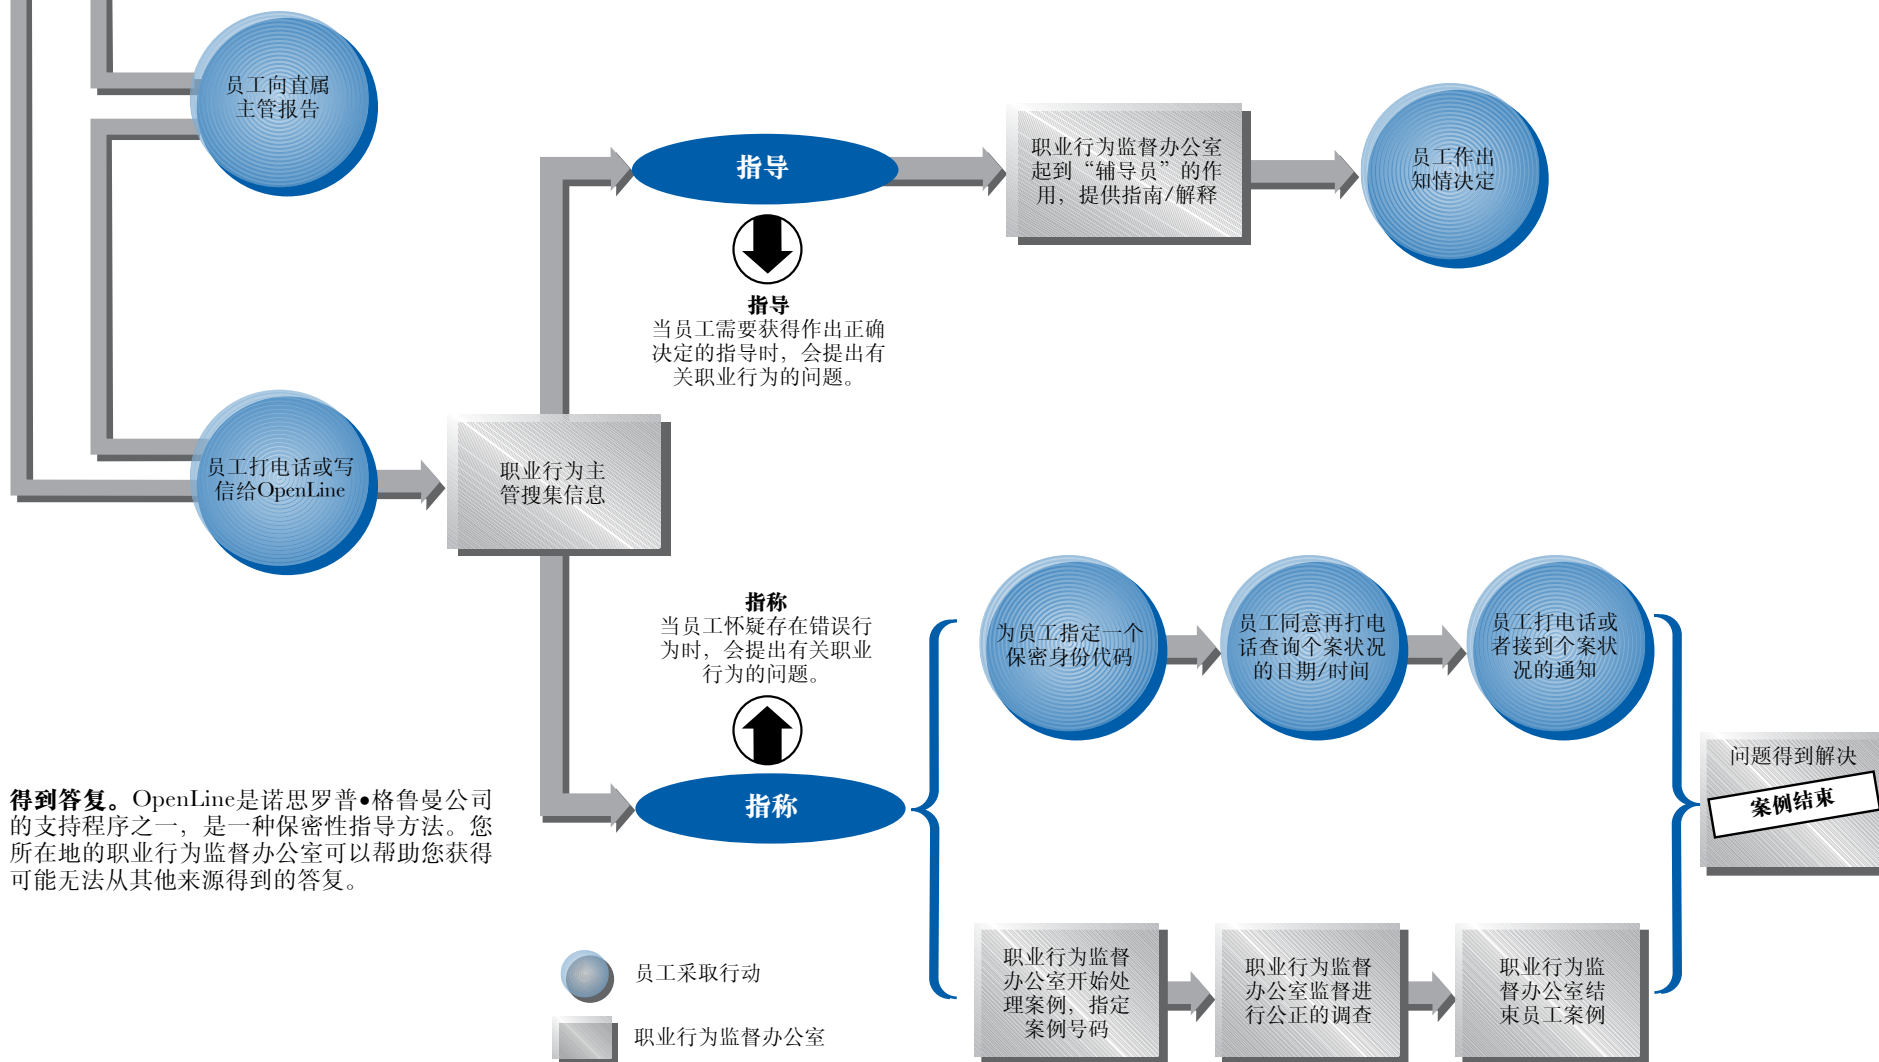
员工向直属主管报告

指导

职业行为监督办公室起到“辅导员”的作用，提供指南/解释

员工作出知情决定

指导
当员工需要获得作出正确决定的指导时，会提出有关职业行为的问题。

员工打电话或写信给OpenLine

职业行为主管搜集信息

指称
当员工怀疑存在错误行为时，会提出有关职业行为的问题。

为员工指定一个保密身份代码

员工同意再打电话查询个案状况的日期/时间

员工打电话或者接到个案状况的通知

问题得到解决

案例结束

指称

**得到答复。**OpenLine是诺思罗普•格鲁曼公司的支持程序之一，是一种保密性指导方法。您所在地的职业行为监督办公室可以帮助您获得可能无法从其他来源得到的答复。

职业行为监督办公室开始处理案例，指定案例号码

职业行为监督办公室监督进行公正的调查

职业行为监督办公室结束员工案例

员工采取行动

职业行为监督办公室